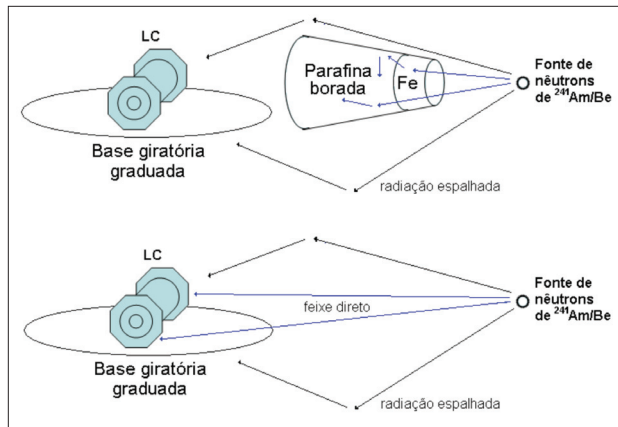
LC

Parafina borada

Fe

Fonte de nêutrons de $^{241}$Am/Be

Base giratória graduada

radiação espalhada

LC

feixe direto

Fonte de nêutrons de $^{241}$Am/Be

Base giratória graduada

radiação espalhada